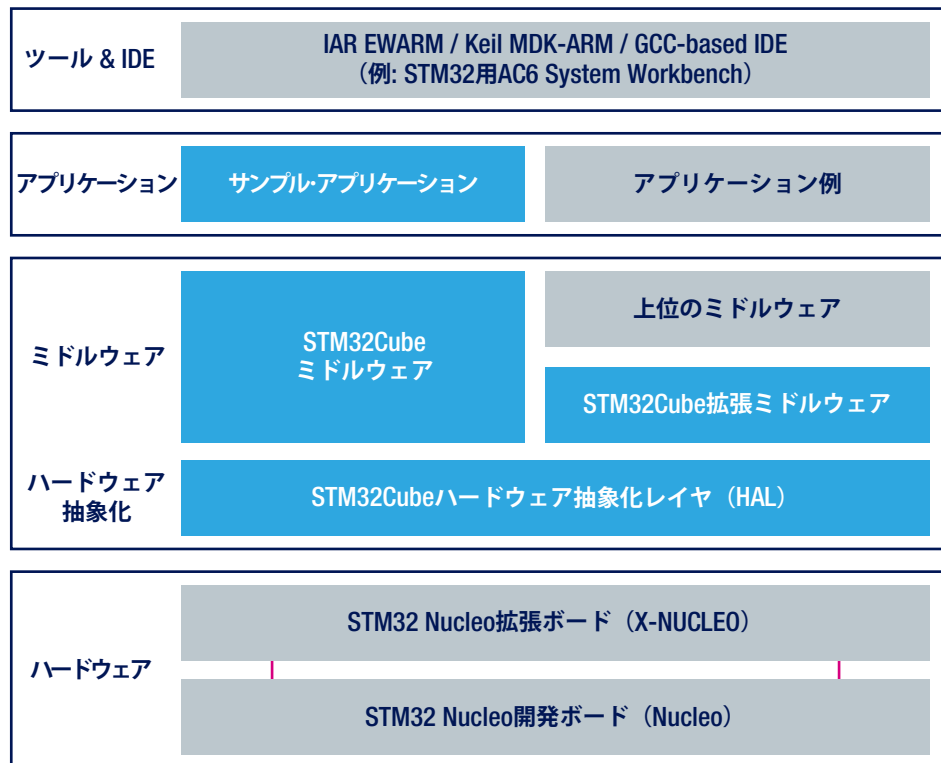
ツール & IDE

IAR EWARM / Keil MDK-ARM / GCC-based IDE
（例: STM32用AC6 System Workbench）

アプリケーション

サンプル･アプリケーション

アプリケーション例

ミドルウェア

STM32Cube
ミドルウェア

上位のミドルウェア

STM32Cube拡張ミドルウェア

ハードウェア
抽象化

STM32Cubeハードウェア抽象化レイヤ（HAL）

ハードウェア

STM32 Nucleo拡張ボード（X-NUCLEO）

STM32 Nucleo開発ボード（Nucleo）